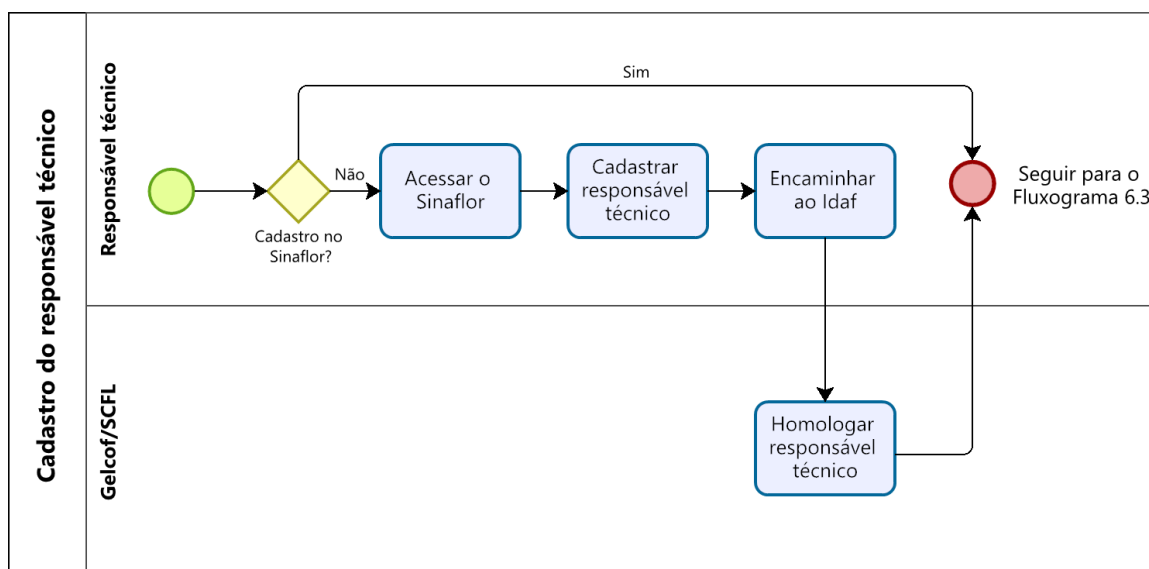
Cadastro do responsável técnico

Responsável técnico

Sim

Não

Cadastro no Sinaflor?

Acessar o Sinaflor

Cadastrar responsável técnico

Encaminhar ao Idaf

Seguir para o Fluxograma 6.3

Gelcof/SCFL

Homologar responsável técnico